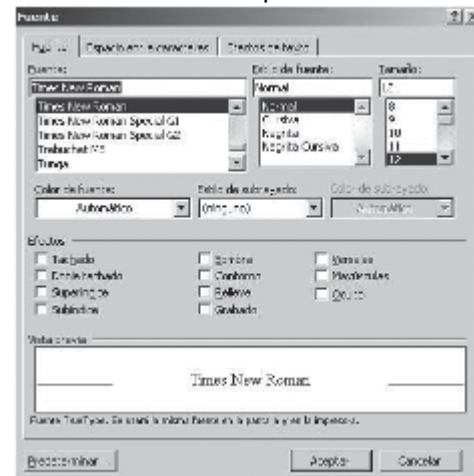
Fuente

Fuente | Espaciado entre caracteres | Efectos de texto

Fuente:
Times New Roman
Times New Roman
Times New Roman Special G1
Times New Roman Special G2
Trebuchet MS
Tunga

Estilo de fuente:
Normal
Normal
Cursiva
Negrita
Negrita Cursiva

Tamaño:
12
8
9
10
11
12

Color de fuente:
Automático

Estilo de subrayado:
(ninguno)

Color de subrayado:
Automático

Efectos
Tachado
Doble tachado
Superíndice
Subíndice
Sombra
Contorno
Relieve
Grabado
Versales
Mayúsculas
Oculto

Vista previa
Times New Roman

Fuente TrueType. Se usará la misma fuente en la pantalla y en la impresora.

Predeterminar
Aceptar
Cancelar